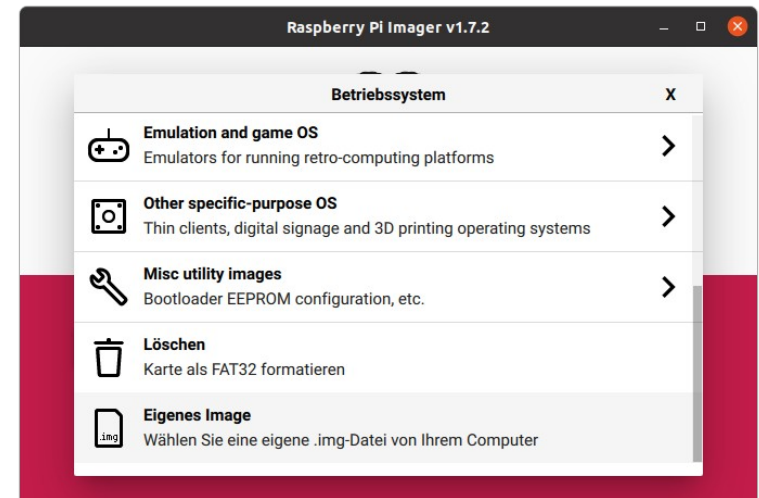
Raspberry Pi Imager v1.7.2

Betriebssystem

X

Emulation and game OS
Emulators for running retro-computing platforms

Other specific-purpose OS
Thin clients, digital signage and 3D printing operating systems

Misc utility images
Bootloader EEPROM configuration, etc.

Löschen
Karte als FAT32 formatieren

.img

Eigenes Image
Wählen Sie eine eigene .img-Datei von Ihrem Computer